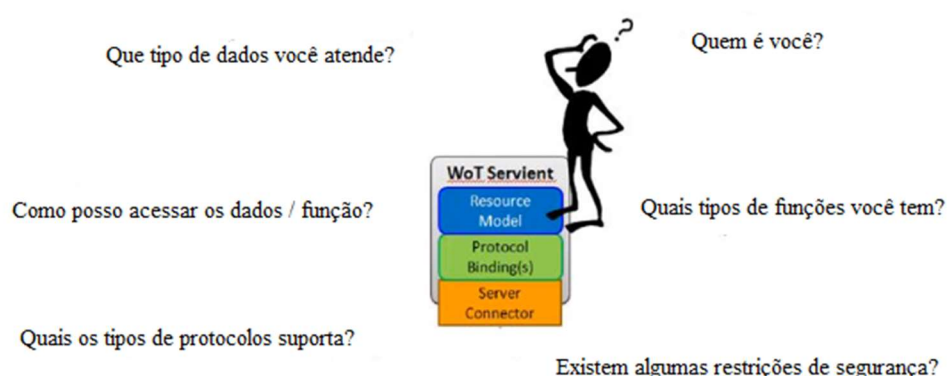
Que tipo de dados você atende?

Quem é você?

WoT Servient

Resource Model

Protocol Binding(s)

Server Connector

Como posso acessar os dados / função?

Quais tipos de funções você tem?

Quais os tipos de protocolos suporta?

Existem algumas restrições de segurança?